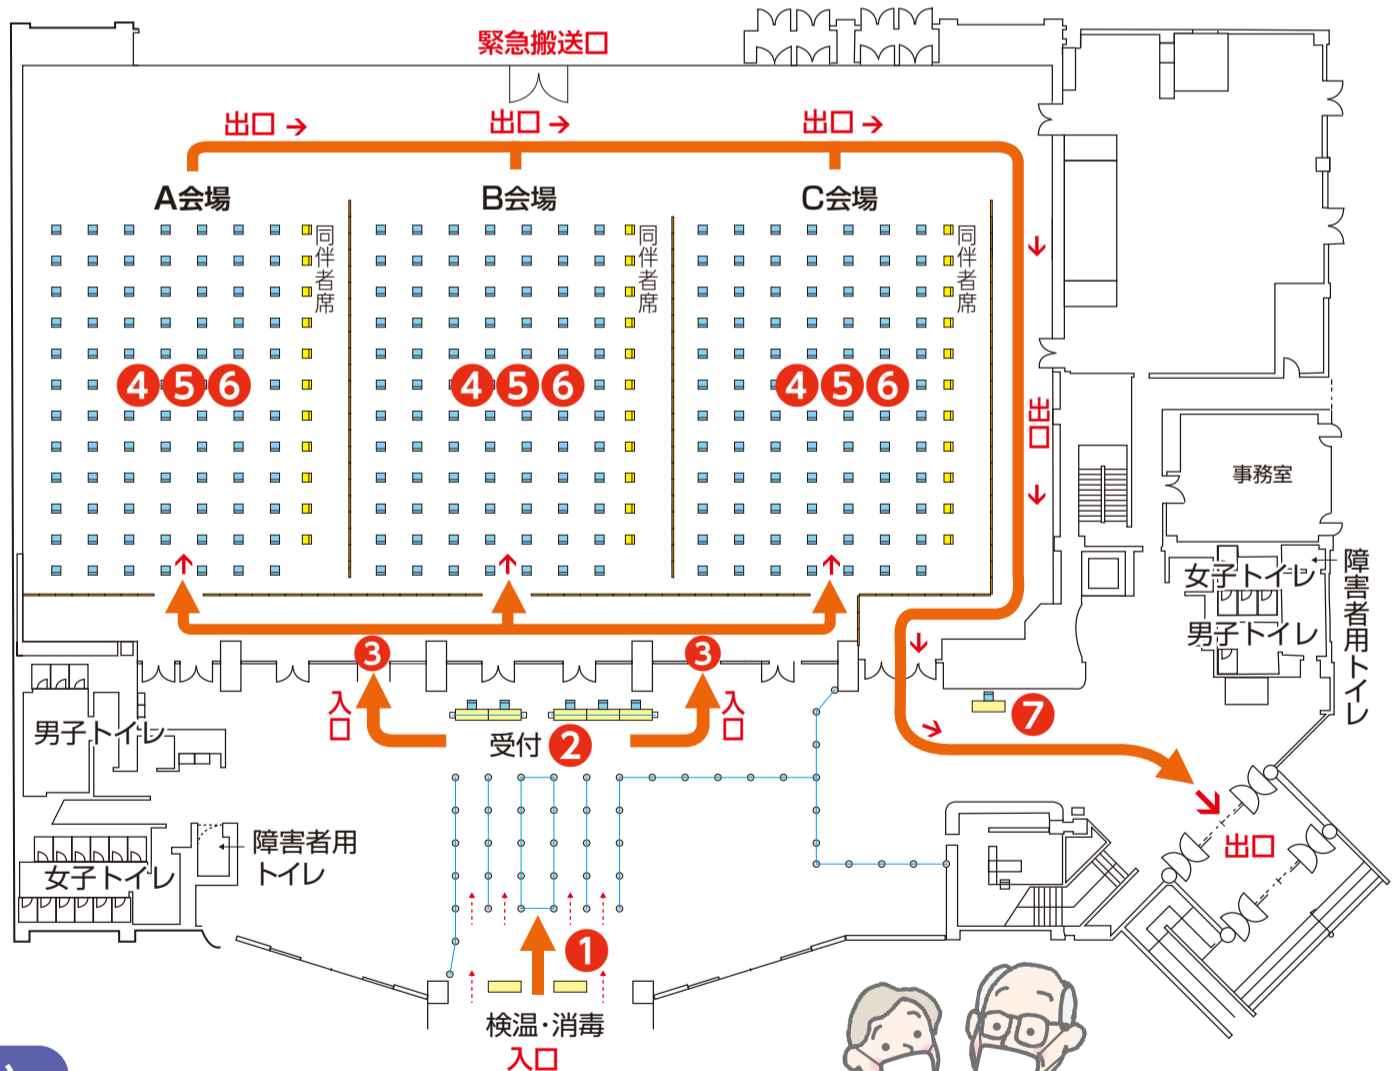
緊急搬送口

出口 →
出口 →
出口 →

A会場
B会場
C会場

同伴者席
同伴者席
同伴者席

4 5 6
4 5 6
4 5 6

出口
↓
↓

事務室

女子トイレ
男子トイレ
障害者用トイレ

3
入口
3
入口

受付 2

男子トイレ

障害者用トイレ

女子トイレ

7

出口

1

検温・消毒
入口